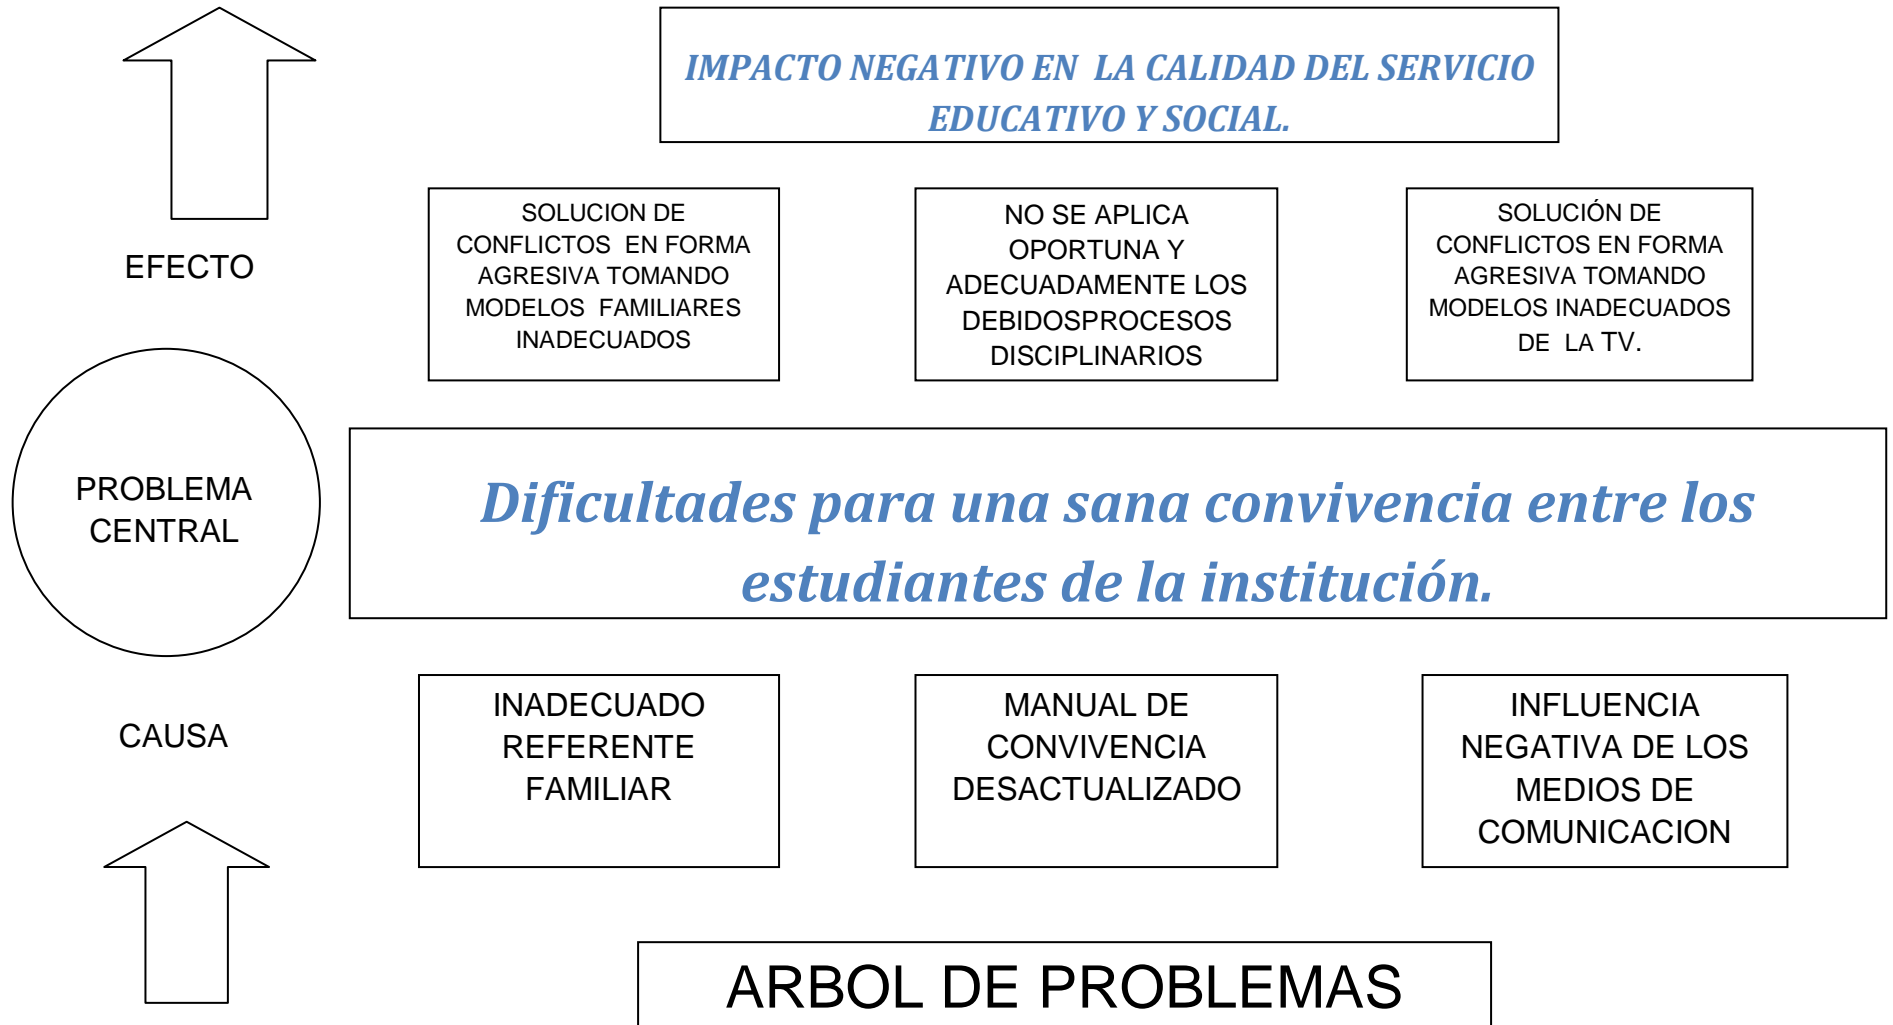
IMPACTO NEGATIVO EN LA CALIDAD DEL SERVICIO EDUCATIVO Y SOCIAL.

EFECTO

SOLUCION DE CONFLICTOS EN FORMA AGRESIVA TOMANDO MODELOS FAMILIARES INADECUADOS

NO SE APLICA OPORTUNA Y ADECUADAMENTE LOS DEBIDOSPROCESOS DISCIPLINARIOS

SOLUCIÓN DE CONFLICTOS EN FORMA AGRESIVA TOMANDO MODELOS INADECUADOS DE LA TV.

PROBLEMA CENTRAL

Dificultades para una sana convivencia entre los estudiantes de la institución.

CAUSA

INADECUADO REFERENTE FAMILIAR

MANUAL DE CONVIVENCIA DESACTUALIZADO

INFLUENCIA NEGATIVA DE LOS MEDIOS DE COMUNICACION

ARBOL DE PROBLEMAS